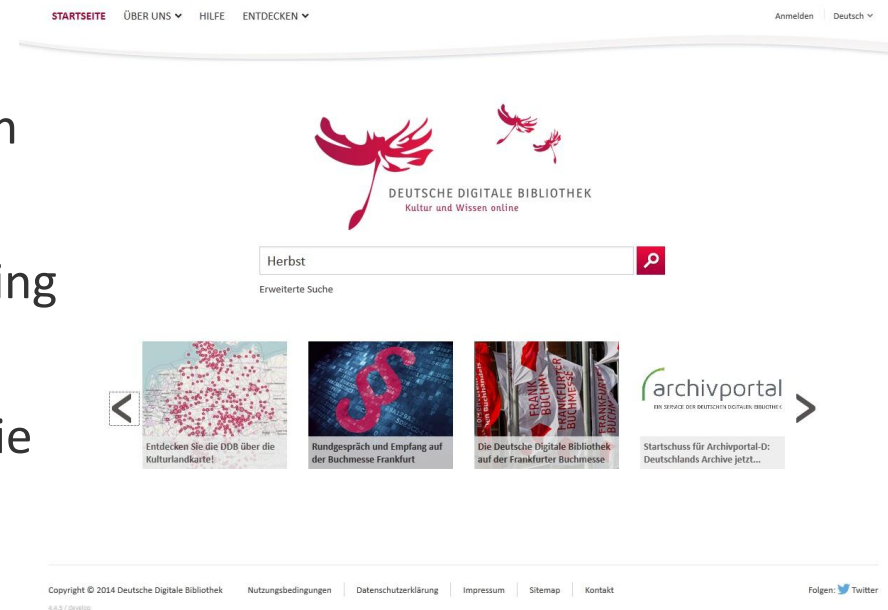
STARTSEITE ÜBER UNS HILFE ENTDECKEN

Anmelden Deutsch

n

ing

ie

DEUTSCHE DIGITALE BIBLIOTHEK
Kultur und Wissen online

Herbst

Erweiterte Suche

Entdecken Sie die DDB über die Kulturlandkarte!

Rundgespräch und Empfang auf der Buchmesse Frankfurt

FRANKFURTER BUCHMESSE

Die Deutsche Digitale Bibliothek auf der Frankfurter Buchmesse

archivportal
EIN SERVICE DER DEUTSCHEN DIGITALEN BIBLIOTHEK

Startschuss für Archivportal-D: Deutschlands Archive jetzt...

Copyright © 2014 Deutsche Digitale Bibliothek Nutzungsbedingungen Datenschutzerklärung Impressum Sitemap Kontakt

Folgen: Twitter

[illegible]